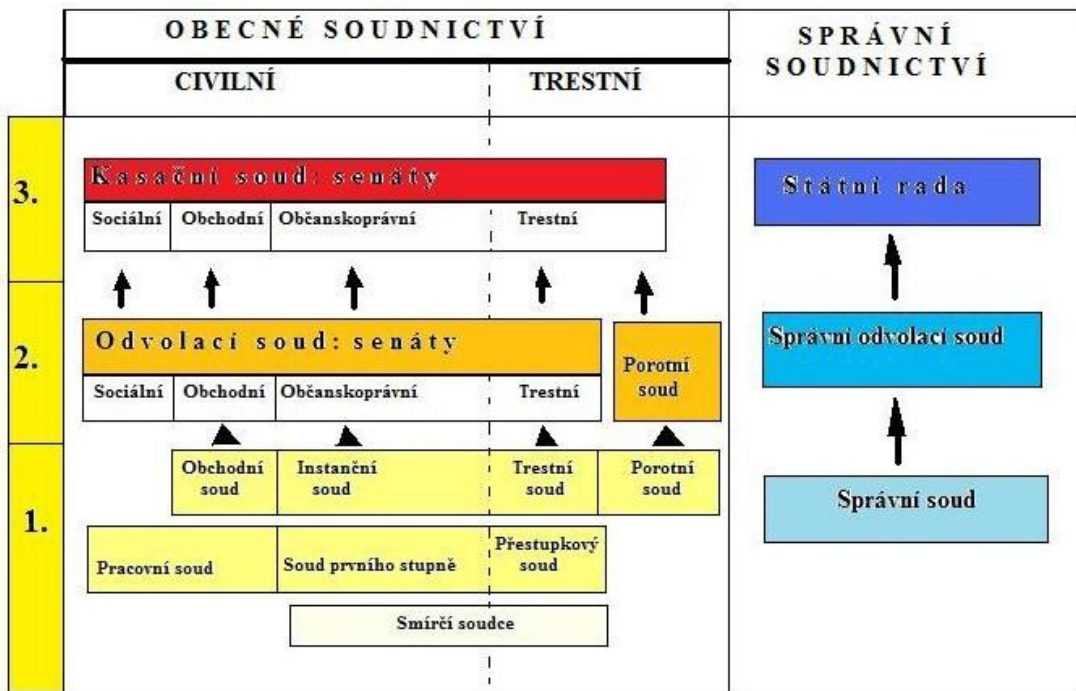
OBECNÉ SOUDNICTVÍ

CIVILNÍ

TRESTNÍ

SPRÁVNÍ SOUDNICTVÍ

3.

Kasační soud: senáty

| Sociální | Obchodní | Občanskoprávní | Trestní |
|---|---|---|---|

Státní rada

2.

Odvolací soud: senáty

| Sociální | Obchodní | Občanskoprávní | Trestní |
|---|---|---|---|

Porotní soud

Správní odvolací soud

1.

Obchodní soud

Instanční soud

Trestní soud

Porotní soud

Správní soud

Pracovní soud

Soud prvního stupně

Přestupkový soud

Smírčí soudce